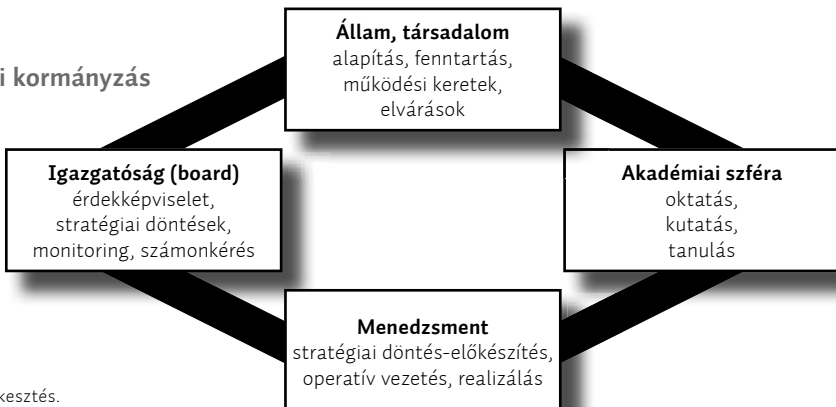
i kormányzás

Állam, társadalom
alapítás, fenntartás, működési keretek, elvárások

Igazgatóság (board)
érdekképviselet, stratégiai döntések, monitoring, számonkérés

Akadémiai szféra
oktatás, kutatás, tanulás

Menedzsment
stratégiai döntés-előkészítés, operatív vezetés, realizálás

kesztés.